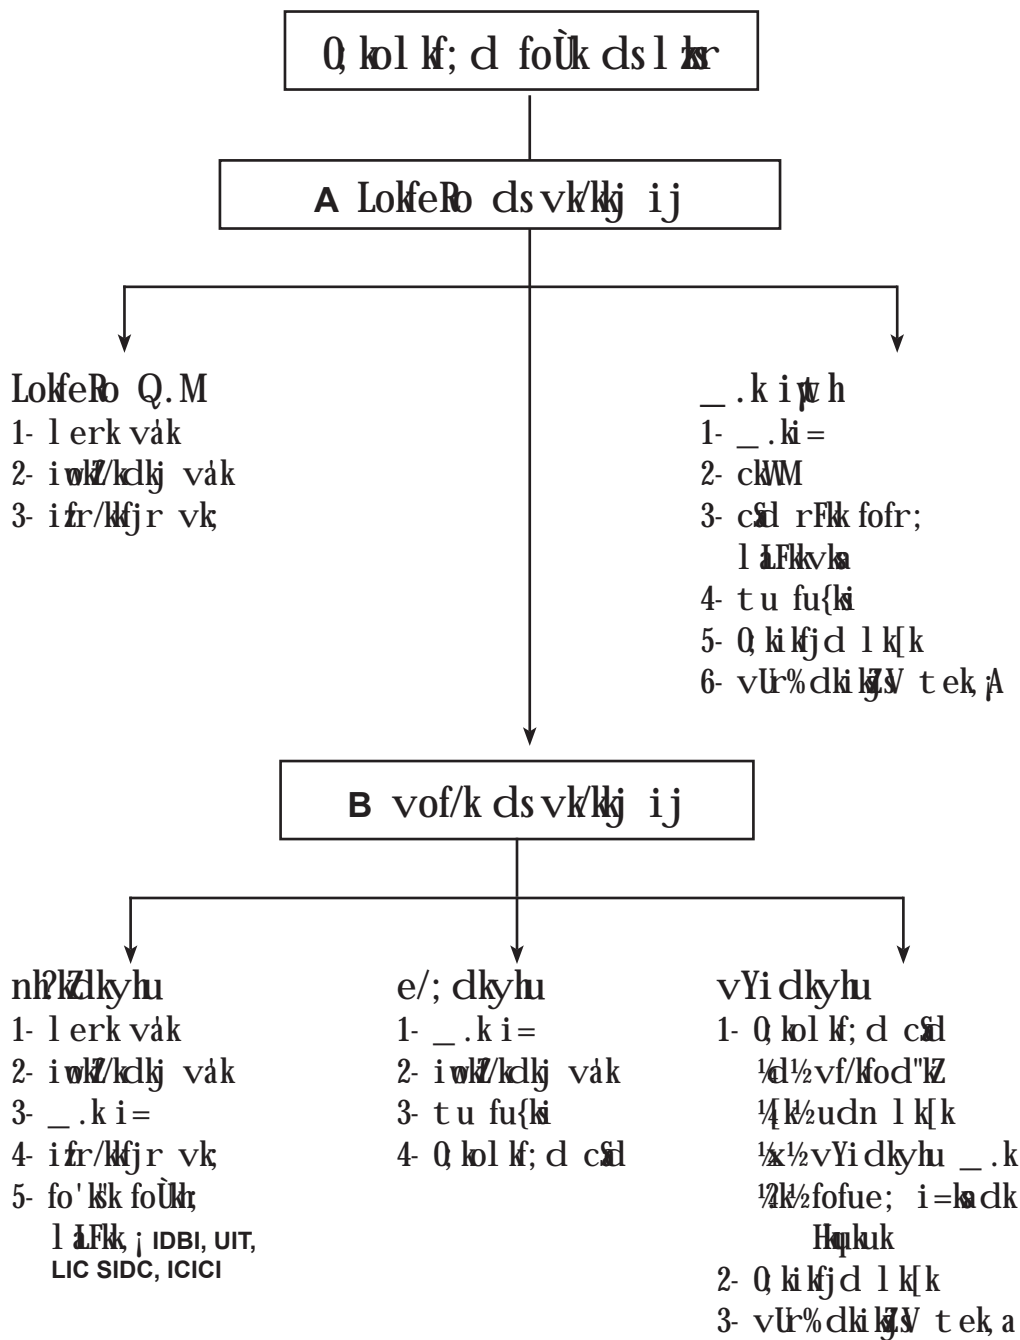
0; kol k f; d foÙk ds l zksr

A LokfeRo ds vk/kkj ij

LokfeRo Q.M
1- l erk va'k
2- iwokZf/kdkj va'k
3- izfr/kkfjr vk;

_.k iwath
1- _.k i=
2- ckWUM
3- cSad rFkk foRrh; l aLFkkvksa
4- tu fu{ksi
5- 0; kikfjd l k[k
6- vUr% dkiksZjsV tek;A

B vof/k ds vk/kkj ij

nh?kZdkyhu
1- l erk va'k
2- iwokZf/kdkj va'k
3- _.k i=
4- izfr/kkfjr vk;
5- fo'ks"k foÙkh; l aLFkk, ¡ IDBI, UIT, LIC SIDC, ICICI

e/; dkyhu
1- _.k i=
2- iwokZf/kdkj va'k
3- tu fu{ksi
4- 0; kol k f; d cSad

vYidkyhu
1- 0; kol k f; d cSad
½d½vf/kfod"kZ
½[k½udn l k[k
½x½vYidkyhu _.k
½?k½fofue; i=ksa dk Hkqxrku
2- 0; kikfjd l k[k
3- vUr% dkiksZjsV tek, a